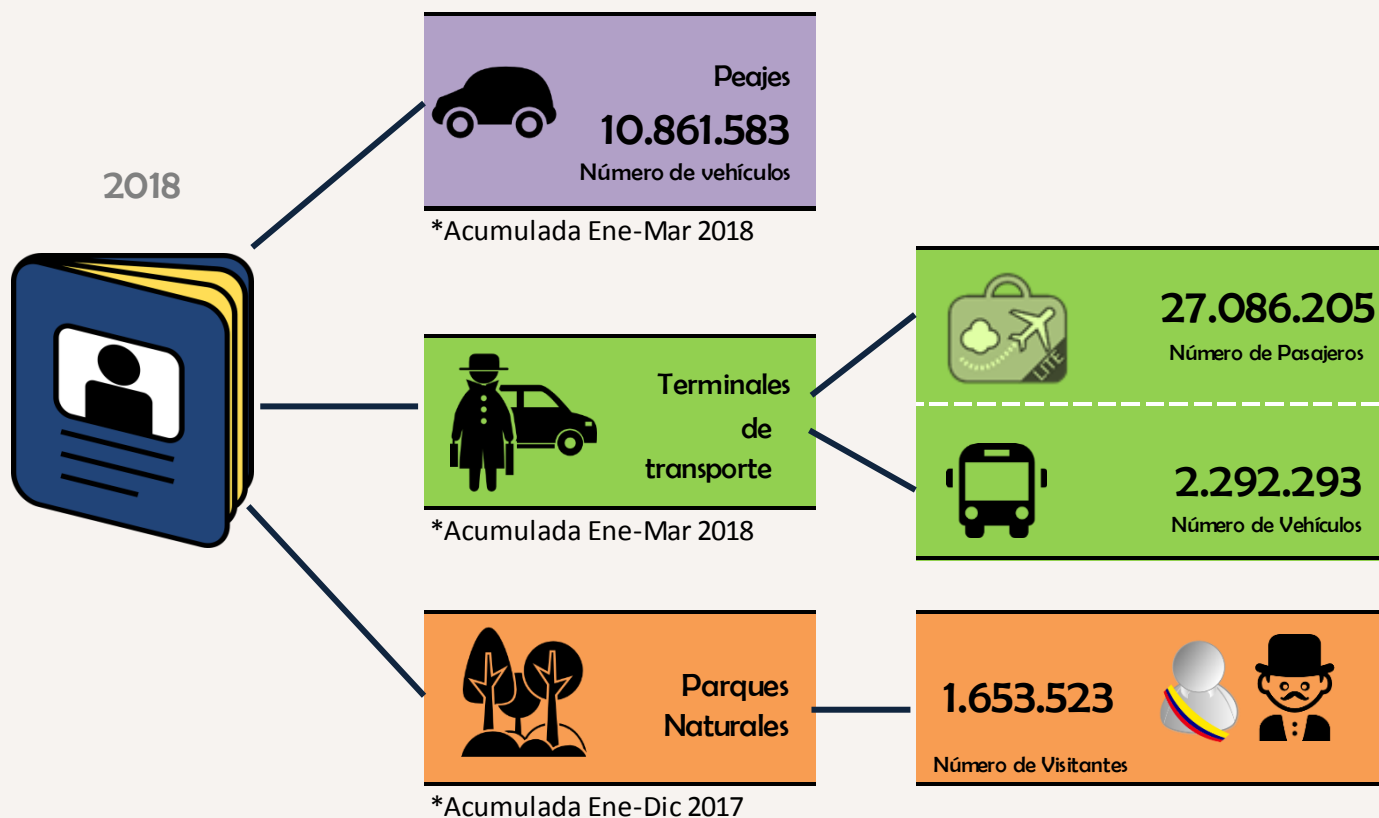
2018

Peajes
10.861.583
Número de vehículos

*Acumulada Ene-Mar 2018

Terminales de transporte

*Acumulada Ene-Mar 2018

LITE

27.086.205
Número de Pasajeros

2.292.293
Número de Vehículos

Parques Naturales

*Acumulada Ene-Dic 2017

1.653.523
Número de Visitantes